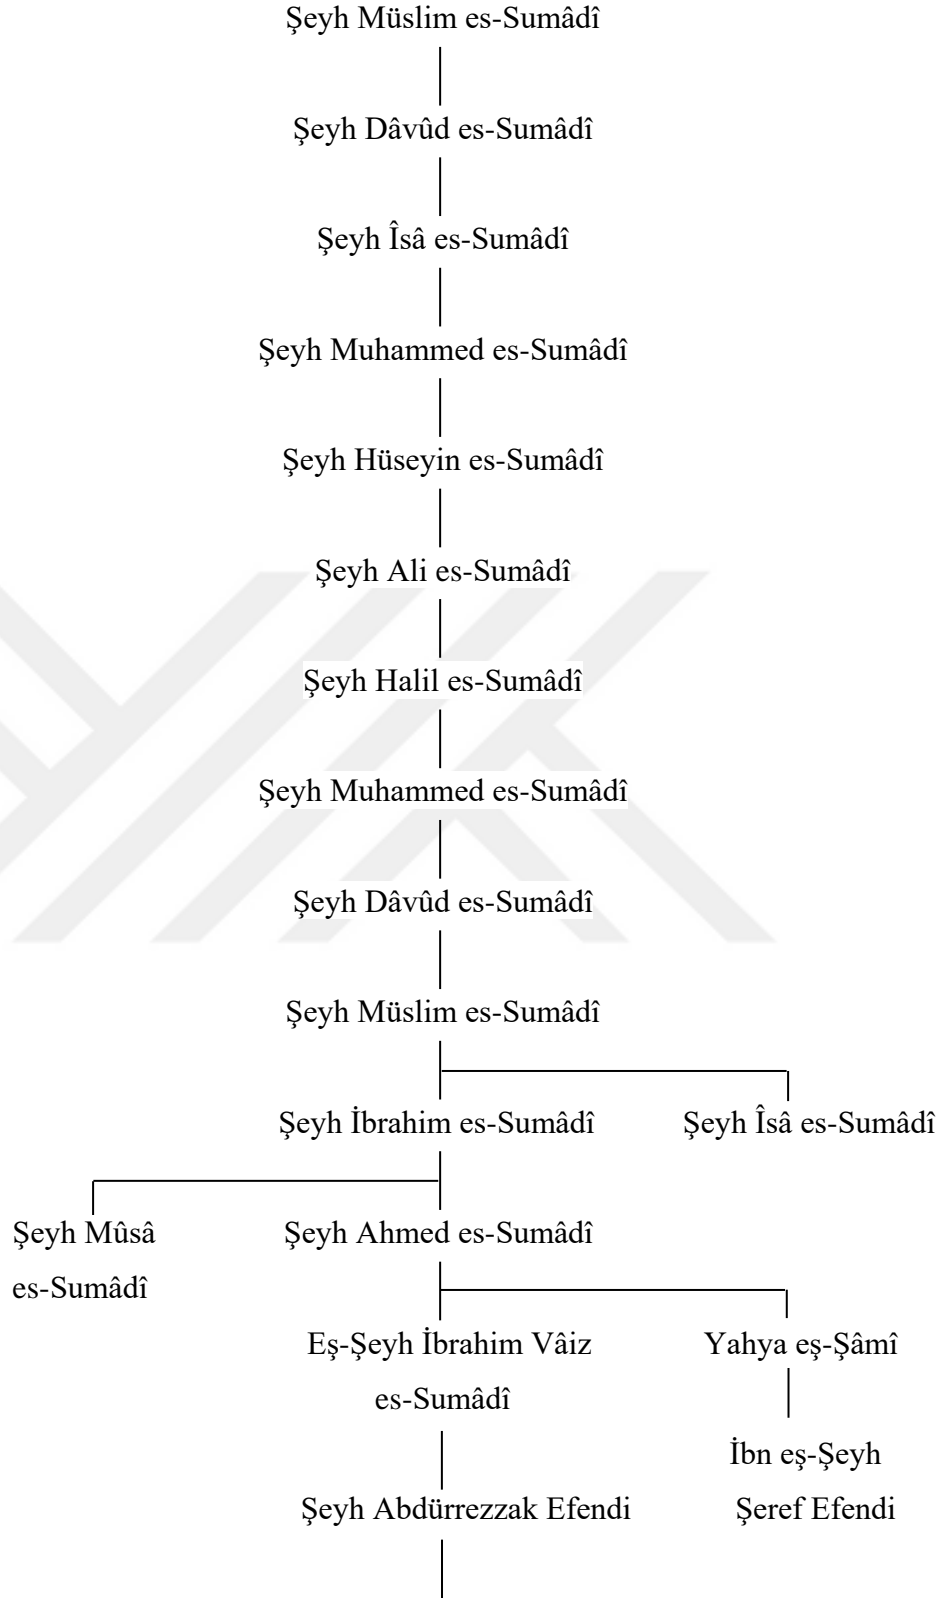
Şeyh Müslim es-Sumâdî

Şeyh Dâvûd es-Sumâdî

Şeyh Îsâ es-Sumâdî

Şeyh Muhammed es-Sumâdî

Şeyh Hüseyin es-Sumâdî

Şeyh Ali es-Sumâdî

Şeyh Halil es-Sumâdî

Şeyh Muhammed es-Sumâdî

Şeyh Dâvûd es-Sumâdî

Şeyh Müslim es-Sumâdî

Şeyh İbrahim es-Sumâdî

Şeyh Îsâ es-Sumâdî

Şeyh Mûsâ es-Sumâdî

Şeyh Ahmed es-Sumâdî

Eş-Şeyh İbrahim Vâiz es-Sumâdî

Yahya eş-Şâmî

İbn eş-Şeyh Şeref Efendi

Şeyh Abdürrezzak Efendi